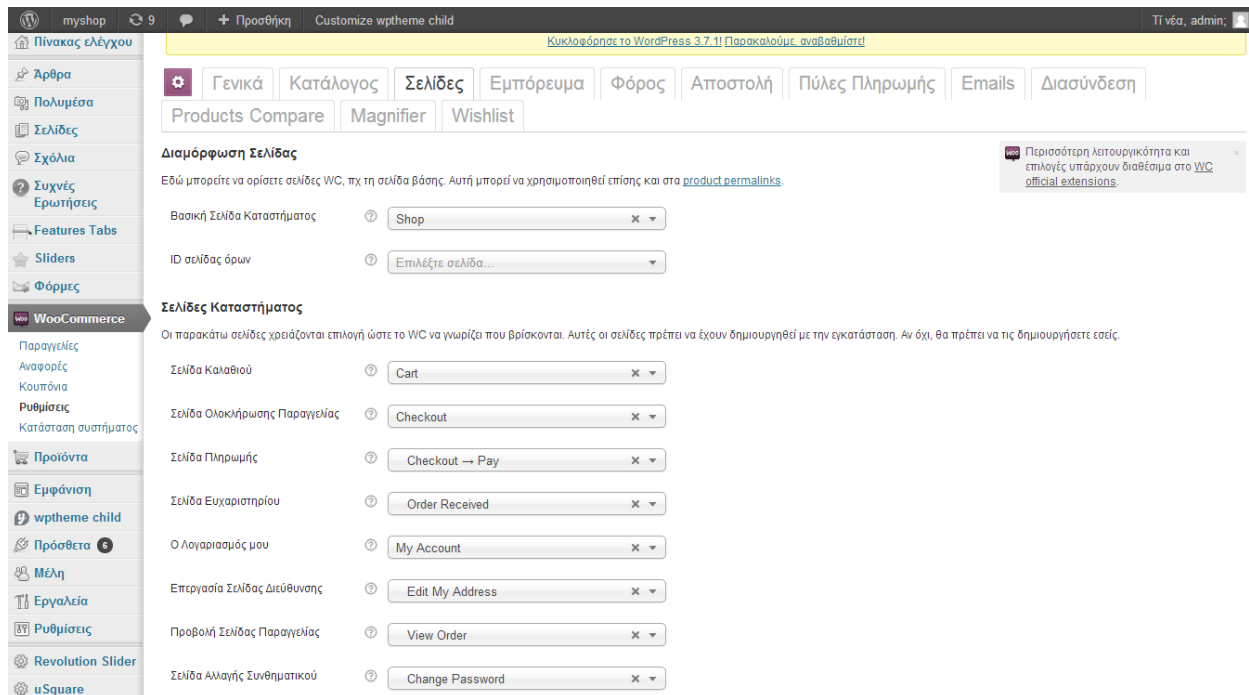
myshop 9 + Προσθήκη Customize wptheme child Τι νέα, admin;

Πίνακας ελέγχου
Άρθρα
Πολυμέσα
Σελίδες
Σχόλια
Συχνές Ερωτήσεις
Features Tabs
Sliders
Φόρμες
WooCommerce
Παραγγελίες
Αναφορές
Κουπόνια
Ρυθμίσεις
Κατάσταση συστήματος
Προϊόντα
Εμφάνιση
wptheme child
Πρόσθετα 6
Μέλη
Εργαλεία
Ρυθμίσεις
Revolution Slider
uSquare

Κυκλοφόρησε το WordPress 3.7.1! Παρακαλούμε, αναβαθμίστε!

Γενικά Κατάλογος Σελίδες Εμπόρευμα Φόρος Αποστολή Πύλες Πληρωμής Emails Διασύνδεση
Products Compare Magnifier Wishlist

Περισσότερη λειτουργικότητα και επιλογές υπάρχουν διαθέσιμα στο WC official extensions.

Διαμόρφωση Σελίδας

Εδώ μπορείτε να ορίσετε σελίδες WC, πχ τη σελίδα βάσης. Αυτή μπορεί να χρησιμοποιηθεί επίσης και στα product permalinks.

| | |
|---|---|
| Βασική Σελίδα Καταστήματος | Shop |
| ID σελίδας όρων | Επιλέξτε σελίδα... |

Σελίδες Καταστήματος

Οι παρακάτω σελίδες χρειάζονται επιλογή ώστε το WC να γνωρίζει που βρίσκονται. Αυτές οι σελίδες πρέπει να έχουν δημιουργηθεί με την εγκατάσταση. Αν όχι, θα πρέπει να τις δημιουργήσετε εσείς.

| | |
|---|---|
| Σελίδα Καλαθιού | Cart |
| Σελίδα Ολοκλήρωσης Παραγγελίας | Checkout |
| Σελίδα Πληρωμής | Checkout → Pay |
| Σελίδα Ευχαριστηρίου | Order Received |
| Ο Λογαριασμός μου | My Account |
| Επεργασία Σελίδας Διεύθυνσης | Edit My Address |
| Προβολή Σελίδας Παραγγελίας | View Order |
| Σελίδα Αλλαγής Συνθηματικού | Change Password |